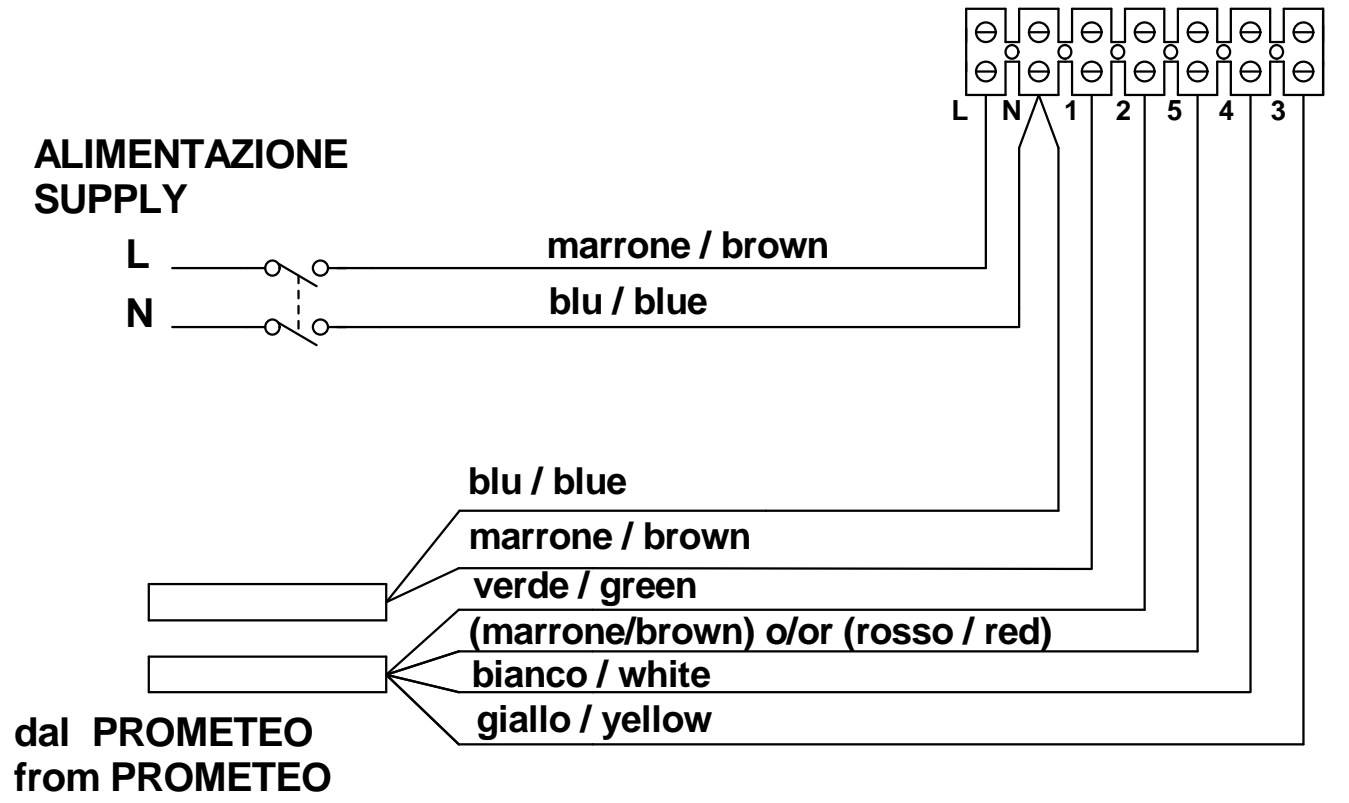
L N 1 2 5 4 3

ALIMENTAZIONE
SUPPLY

L
N

marrone / brown
blu / blue

blu / blue
marrone / brown
verde / green
(marrone/brown) o/or (rosso / red)
bianco / white
giallo / yellow

dal PROMETEO
from PROMETEO